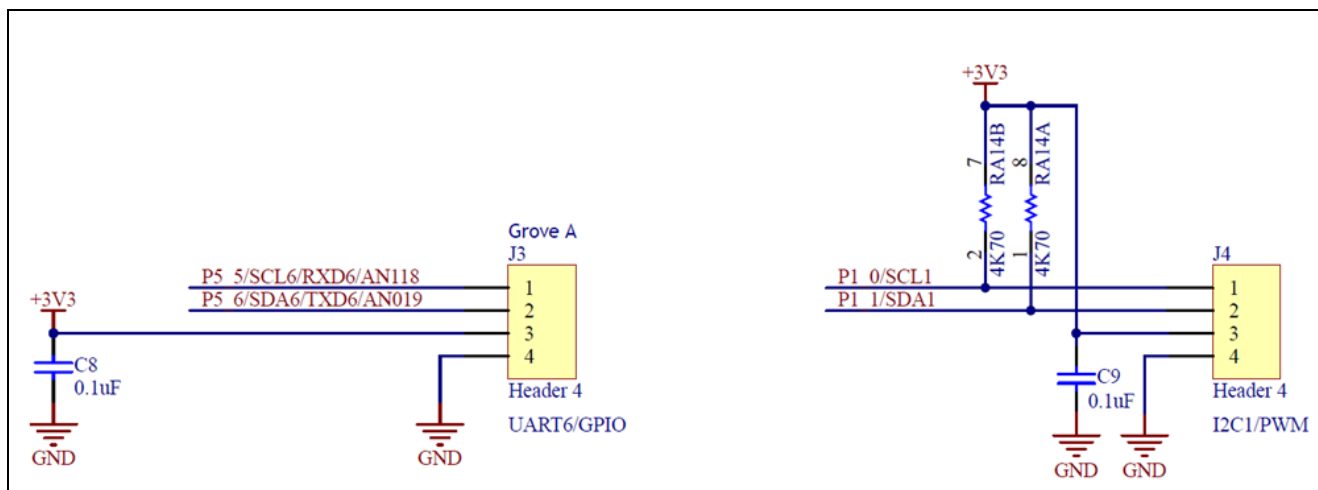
Grove A
J3
P5_5/SCL6/RXD6/AN118
P5_6/SDA6/TXD6/AN019
1
2
3
4
+3V3
C8
0.1uF
Header 4
UART6/GPIO
GND
GND

+3V3
7
RA14B
8
RA14A
2
4K70
1
4K70
J4
P1_0/SCL1
P1_1/SDA1
1
2
3
4
C9
0.1uF
Header 4
I2C1/PWM
GND
GND